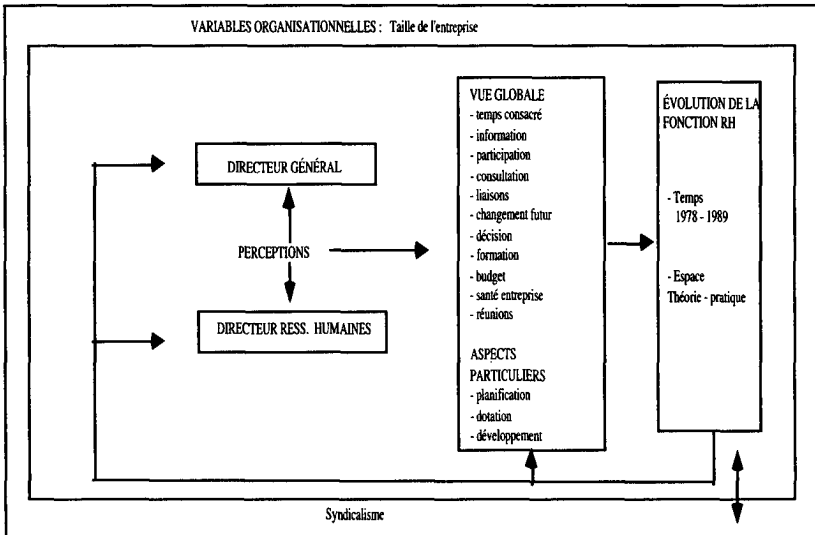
VARIABLES ORGANISATIONNELLES : Taille de l'entreprise

DIRECTEUR GÉNÉRAL

PERCEPTIONS

DIRECTEUR RESS. HUMAINES

VUE GLOBALE
- temps consacré
- information
- participation
- consultation
- liaisons
- changement futur
- décision
- formation
- budget
- santé entreprise
- réunions

ASPECTS PARTICULIERS
- planification
- dotation
- développement

ÉVOLUTION DE LA FONCTION RH

- Temps
1978 - 1989

- Espace
Théorie - pratique

Syndicalisme